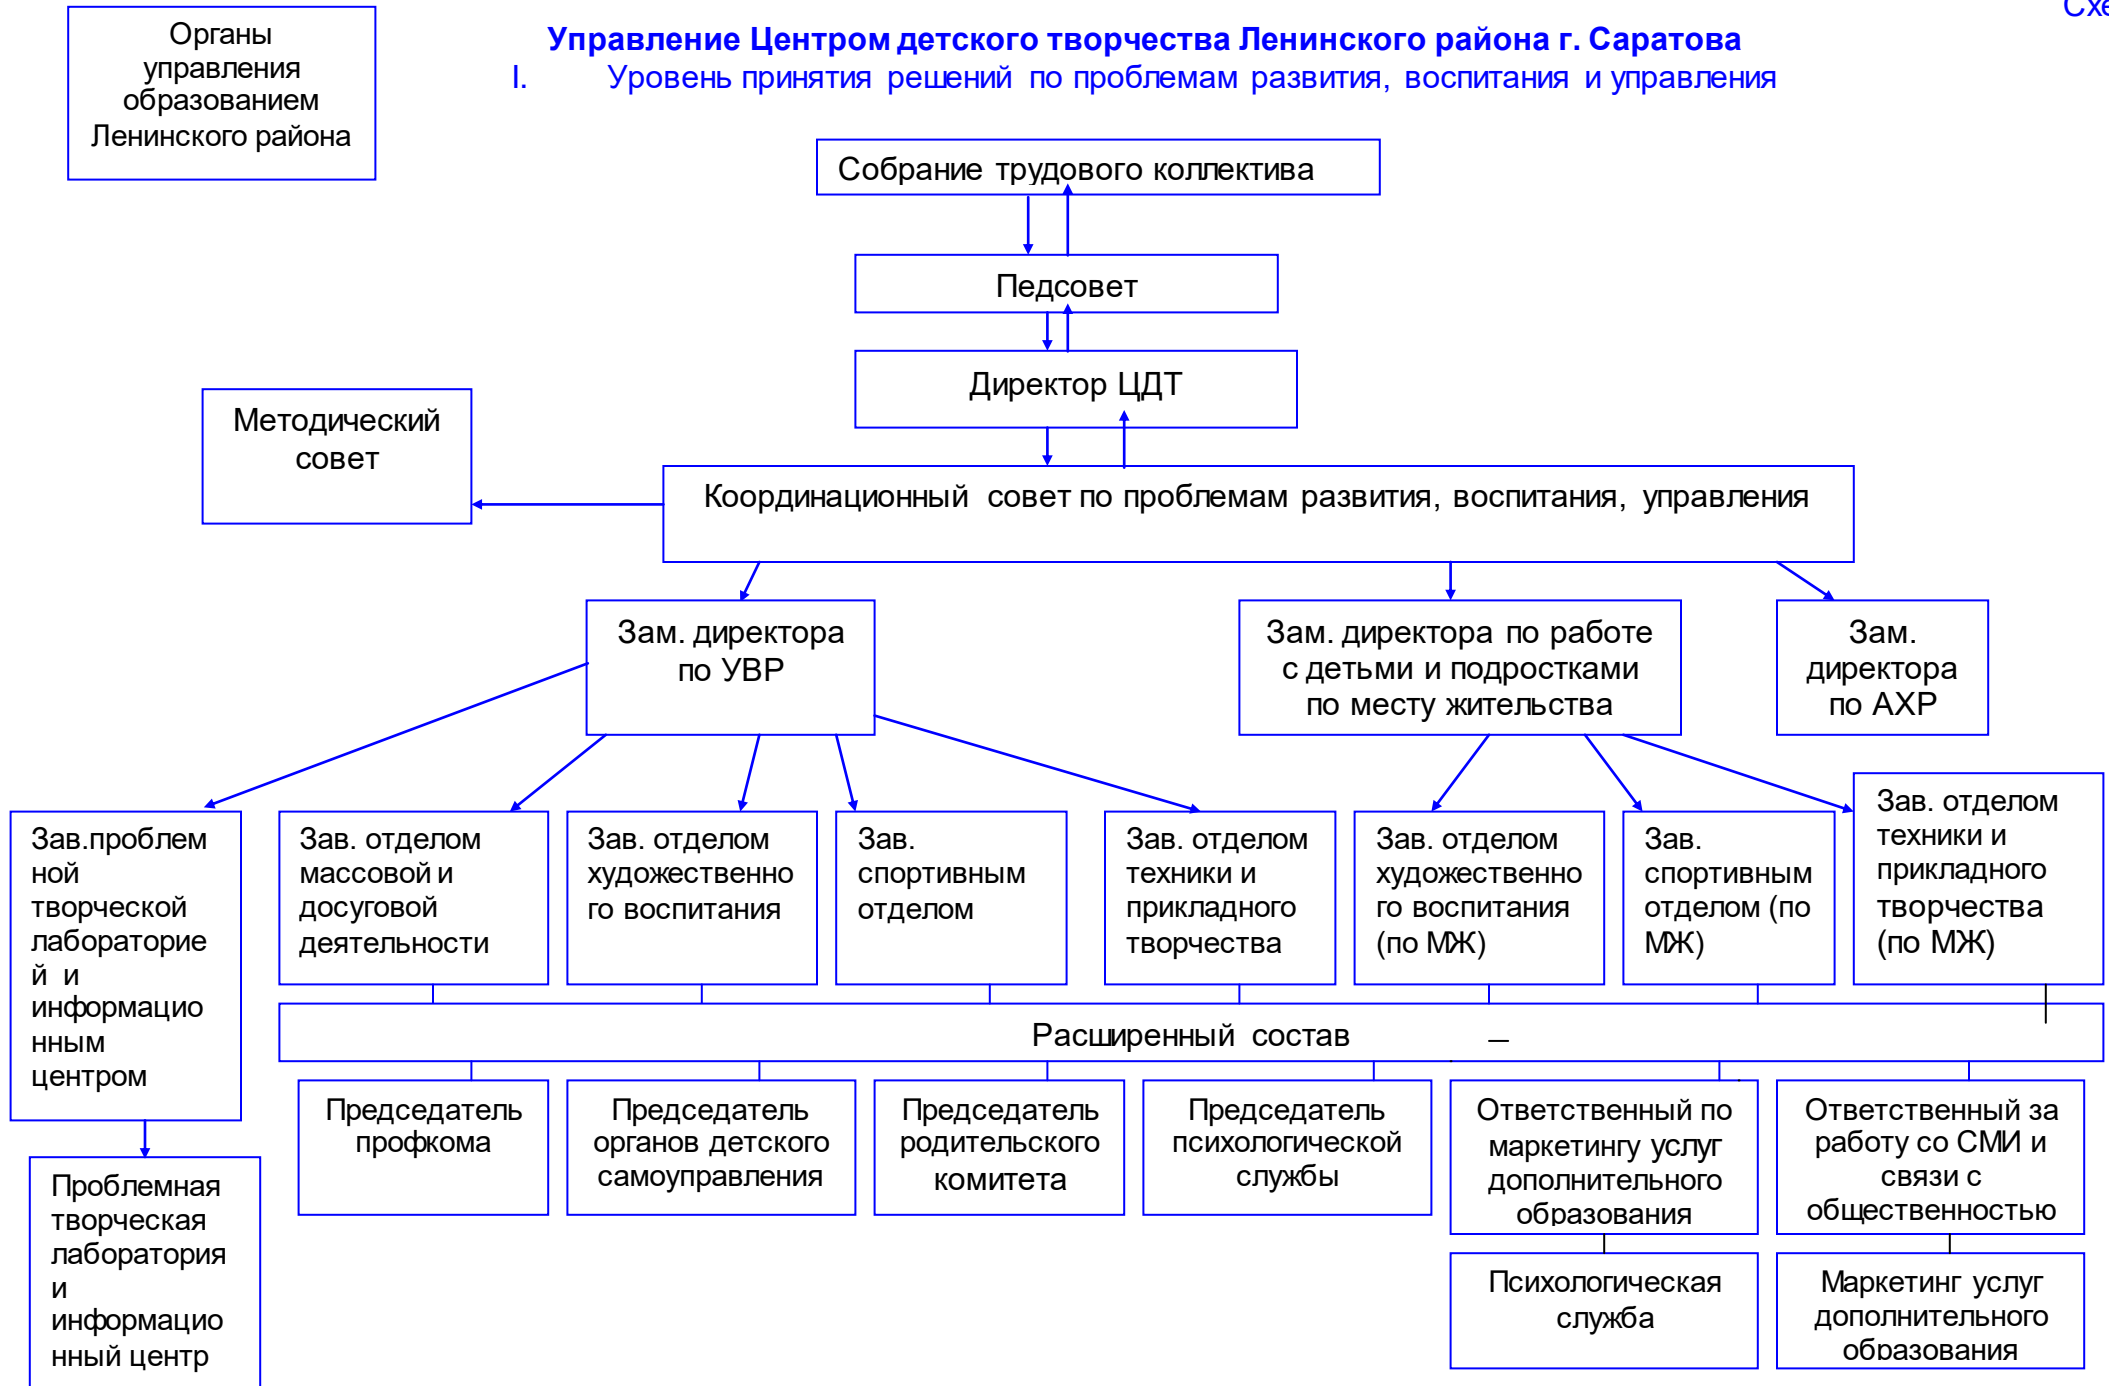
Органы управления образованием Ленинского района

Схе

Управление Центром детского творчества Ленинского района г. Саратова

I. Уровень принятия решений по проблемам развития, воспитания и управления

Собрание трудового коллектива

Педсовет

Директор ЦДТ

Методический совет

Координационный совет по проблемам развития, воспитания, управления

Зам. директора по УВР

Зам. директора по работе с детьми и подростками по месту жительства

Зам. директора по АХР

Зав.проблемной творческой лабораторией и информационным центром

Зав. отделом массовой и досуговой деятельности

Зав. отделом художественного воспитания

Зав. спортивным отделом

Зав. отделом техники и прикладного творчества

Зав. отделом художественного воспитания (по МЖ)

Зав. спортивным отделом (по МЖ)

Зав. отделом техники и прикладного творчества (по МЖ)

Расширенный состав

Проблемная творческая лаборатория и информационный центр

Председатель профкома

Председатель органов детского самоуправления

Председатель родительского комитета

Председатель психологической службы

Ответственный по маркетингу услуг дополнительного образования

Ответственный за работу со СМИ и связи с общественностью

Психологическая служба

Маркетинг услуг дополнительного образования